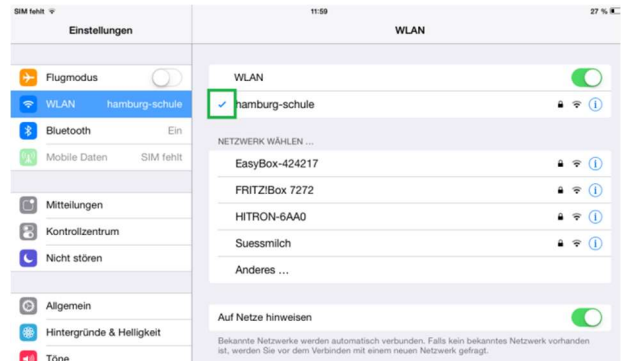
SIM fehlt

11:59

27 %

Einstellungen

WLAN

Flugmodus

WLAN hamburg-schule

Bluetooth Ein

Mobile Daten SIM fehlt

Mitteilungen

Kontrollzentrum

Nicht stören

Allgemein

Hintergründe & Helligkeit

Töne

WLAN

hamburg-schule

NETZWERK WÄHLEN ...

EasyBox-424217

FRITZ!Box 7272

HITRON-6AA0

Suessmilch

Anderes ...

Auf Netze hinweisen

Bekannte Netzwerke werden automatisch verbunden. Falls kein bekanntes Netzwerk vorhanden ist, werden Sie vor dem Verbinden mit einem neuen Netzwerk gefragt.